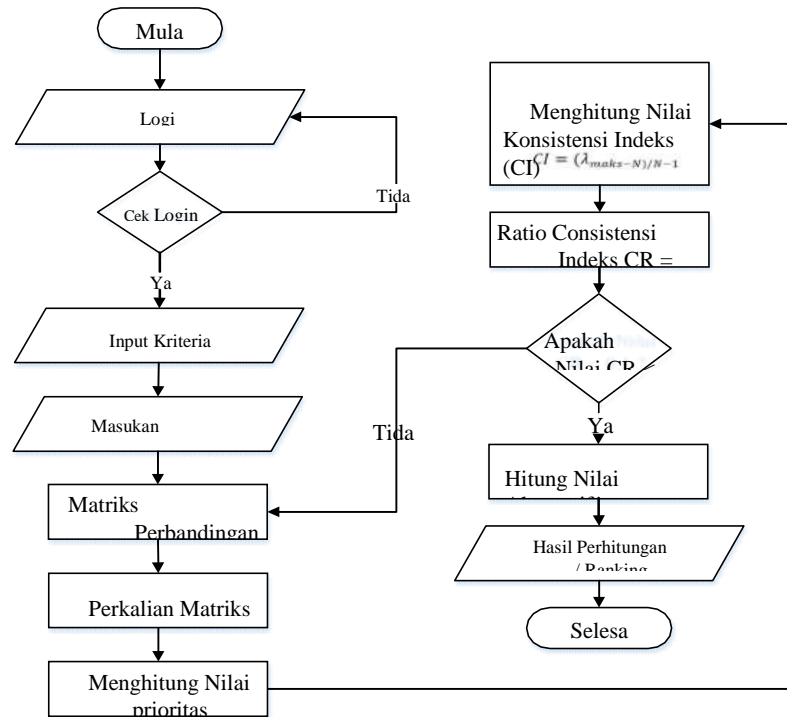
Mula

Logi

Cek Login

Tida

Ya

Input Kriteria

Masukan

Matriks Perbandingan

Perkalian Matriks

Menghitung Nilai prioritas

Menghitung Nilai Konsistensi Indeks (CI) $CI = (\lambda_{maks-N})/N-1$

Ratio Consistensi Indeks CR =

Apakah Nilai CR

Tida

Ya

Hitung Nilai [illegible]

Hasil Perhitungan / Ranking

Selesa